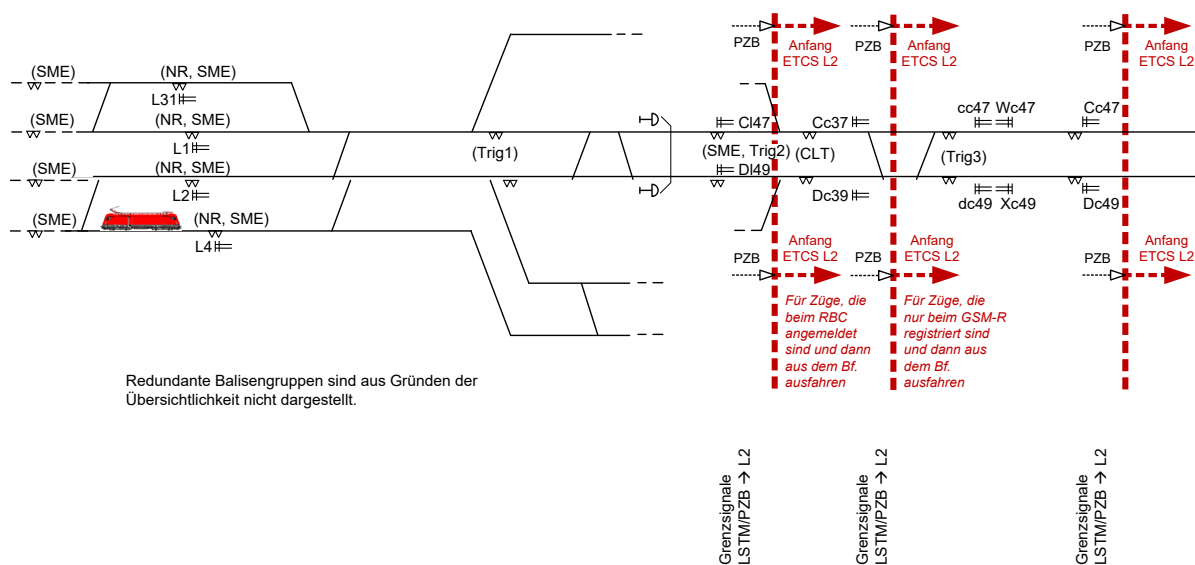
PZB
Anfang ETCS L2
PZB
Anfang ETCS L2
PZB
Anfang ETCS L2

(SME)
(NR, SME)
L31
(SME)
(NR, SME)
L1
(SME)
(NR, SME)
L2
(SME)
(NR, SME)
L4

(Trig1)
Cl47
(SME, Trig2)
Dl49
Cc37
(CLT)
Dc39
cc47 Wc47
(Trig3)
dc49 Xc49
Cc47
Dc49

PZB
Anfang ETCS L2
PZB
Anfang ETCS L2
PZB
Anfang ETCS L2

Für Züge, die beim RBC angemeldet sind und dann aus dem Bf. ausfahren

Für Züge, die nur beim GSM-R registriert sind und dann aus dem Bf. ausfahren

Redundante Balisengruppen sind aus Gründen der Übersichtlichkeit nicht dargestellt.

Grenzsignale LSTM/PZB → L2

Grenzsignale LSTM/PZB → L2

Grenzsignale LSTM/PZB → L2